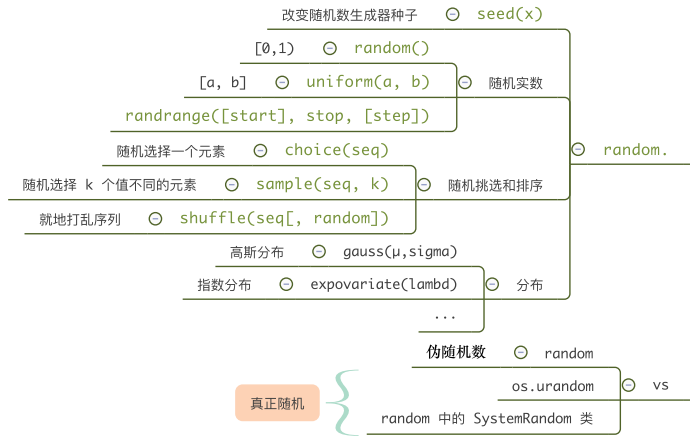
改变随机数生成器种子 ⊖ seed(x)

[0,1) ⊖ random()

[a, b] ⊖ uniform(a, b)

randrange([start], stop, [step])

⊖ 随机实数

随机选择一个元素 ⊖ choice(seq)

随机选择 k 个值不同的元素 ⊖ sample(seq, k)

就地打乱序列 ⊖ shuffle(seq[, random])

⊖ 随机挑选和排序

⊖ random.

高斯分布 ⊖ gauss(μ,sigma)

指数分布 ⊖ expovariate(lambd)

...

⊖ 分布

伪随机数 ⊖ random

os.urandom ⊖ vs

真正随机

random 中的 SystemRandom 类